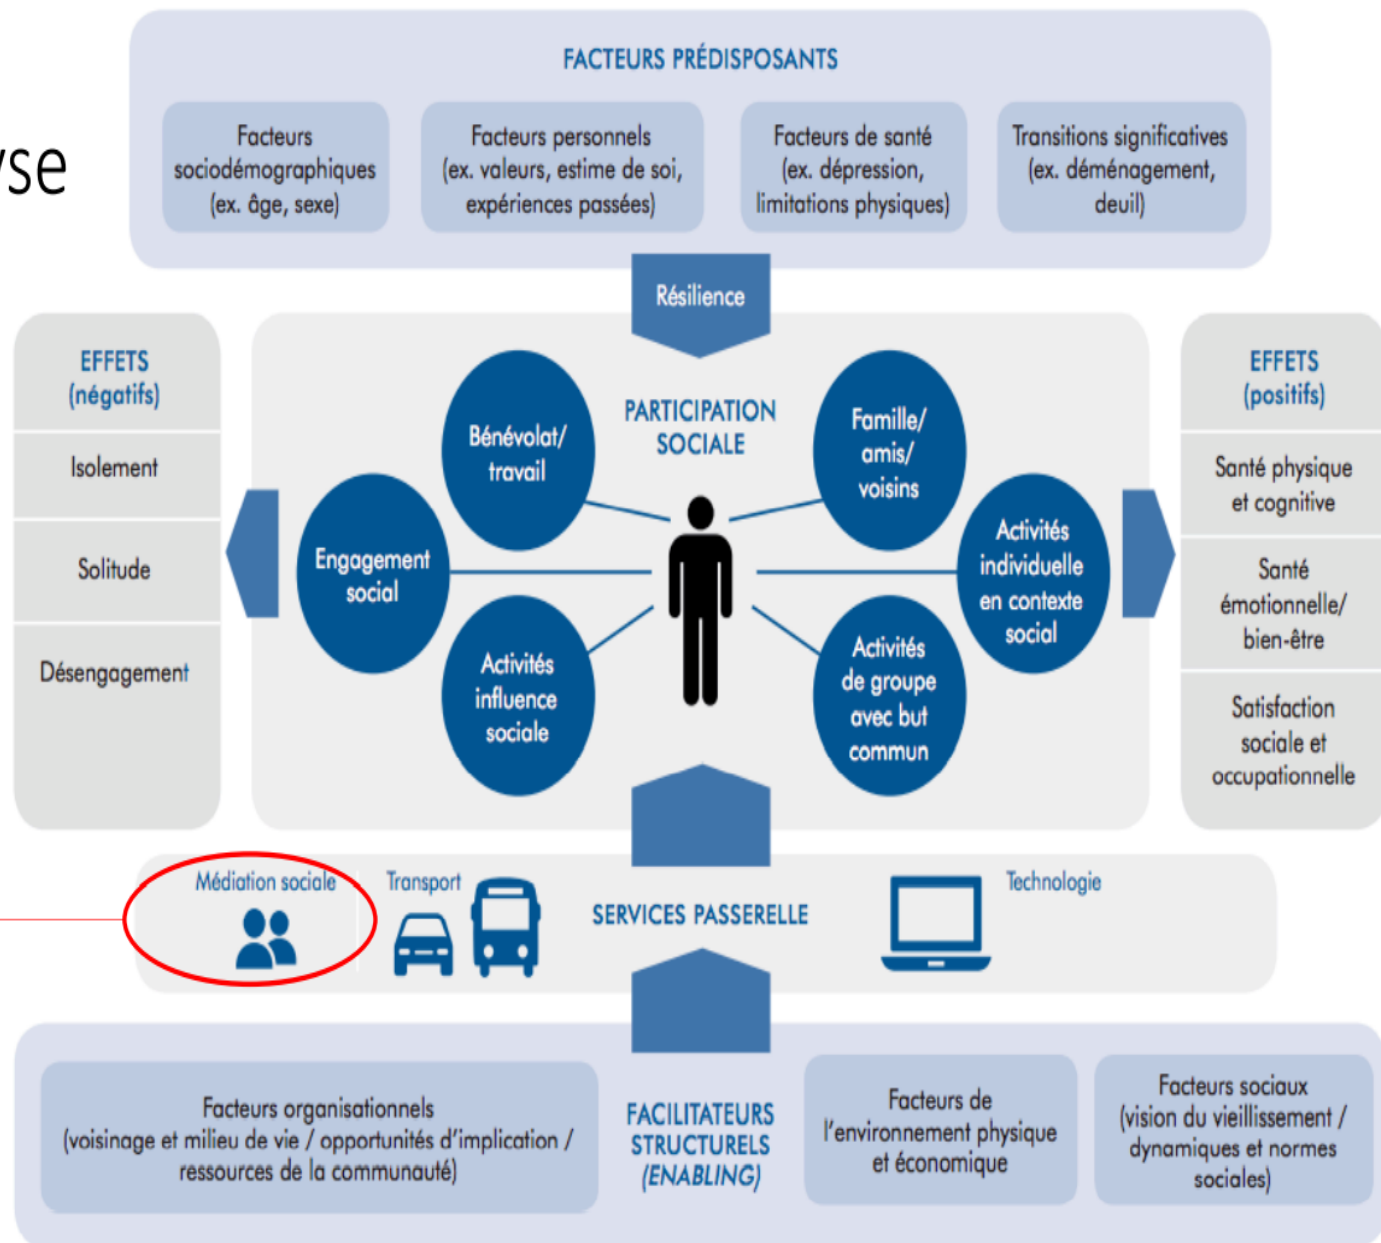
yse

FACTEURS PRÉDISPOSANTS

Facteurs sociodémographiques (ex. âge, sexe)

Facteurs personnels (ex. valeurs, estime de soi, expériences passées)

Facteurs de santé (ex. dépression, limitations physiques)

Transitions significatives (ex. déménagement, deuil)

Résilience

EFFETS (négatifs)

Isolement

Solitude

Désengagement

PARTICIPATION SOCIALE

Bénévolat/ travail

Famille/ amis/ voisins

Engagement social

Activités individuelle en contexte social

Activités influence sociale

Activités de groupe avec but commun

EFFETS (positifs)

Santé physique et cognitive

Santé émotionnelle/ bien-être

Satisfaction sociale et occupationnelle

Médiation sociale

Transport

SERVICES PASSERELLE

Technologie

Facteurs organisationnels (voisinage et milieu de vie / opportunités d'implication / ressources de la communauté)

FACILITATEURS STRUCTURELS (ENABLING)

Facteurs de l'environnement physique et économique

Facteurs sociaux (vision du vieillissement / dynamiques et normes sociales)